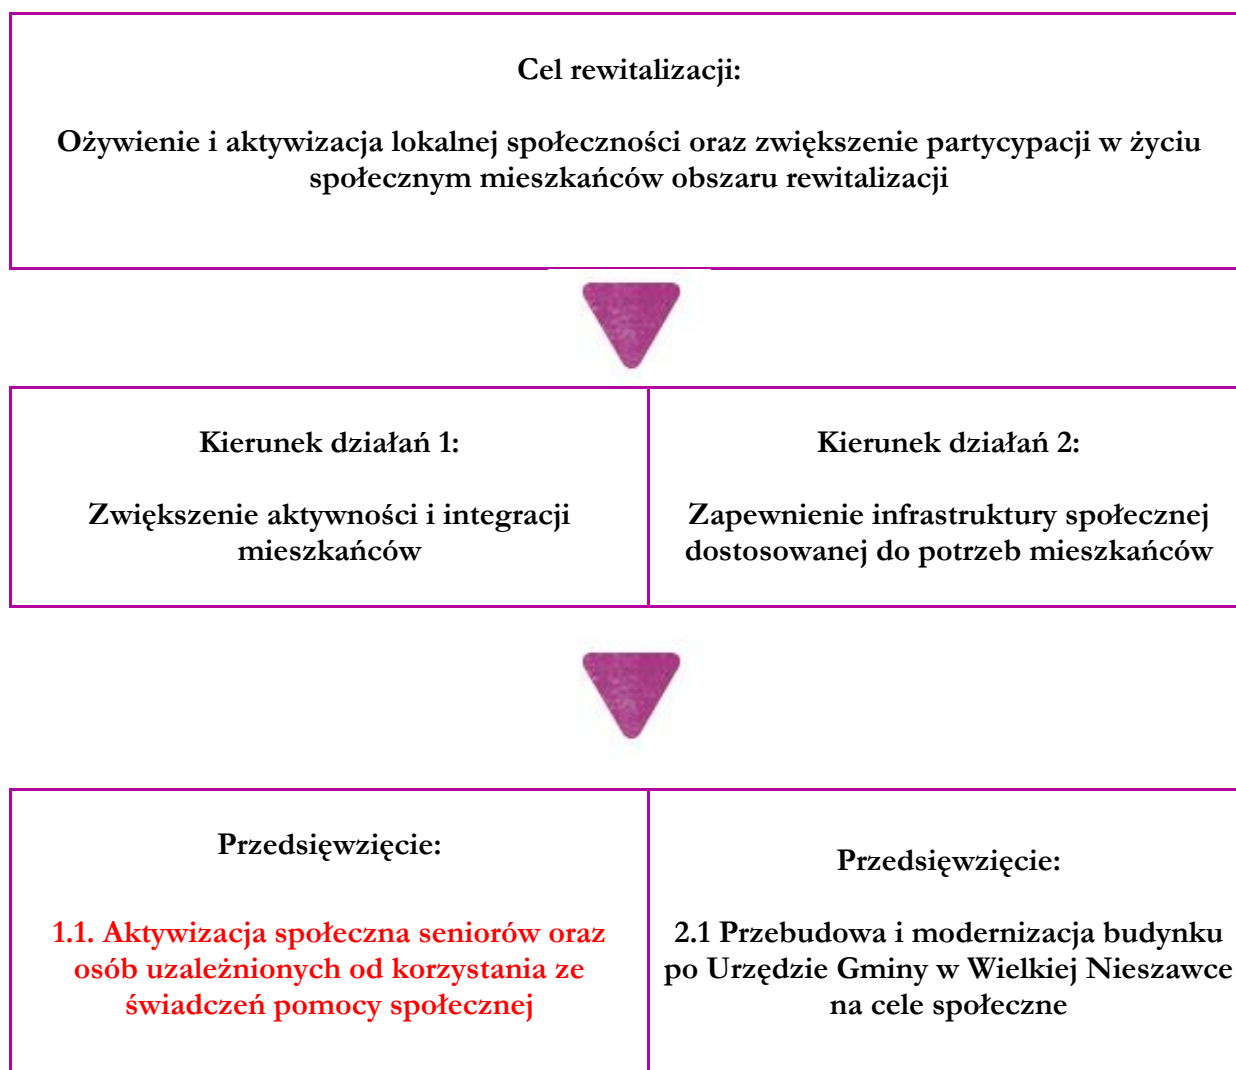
Cel rewitalizacji:

Ożywienie i aktywizacja lokalnej społeczności oraz zwiększenie partycypacji w życiu społecznym mieszkańców obszaru rewitalizacji

Kierunek działań 1:

Zwiększenie aktywności i integracji mieszkańców

Kierunek działań 2:

Zapewnienie infrastruktury społecznej dostosowanej do potrzeb mieszkańców

Przedsięwzięcie:

1.1. Aktywizacja społeczna seniorów oraz osób uzależnionych od korzystania ze świadczeń pomocy społecznej

Przedsięwzięcie:

2.1 Przebudowa i modernizacja budynku po Urzędzie Gminy w Wielkiej Nieszawce na cele społeczne